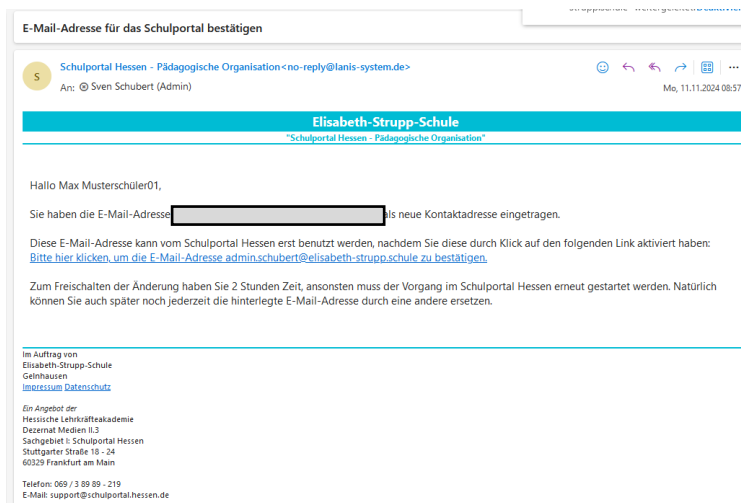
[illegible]

E-Mail-Adresse für das Schulportal bestätigen

S

Schulportal Hessen - Pädagogische Organisation<no-reply@lanis-system.de>

An: Sven Schubert (Admin)

Mo, 11.11.2024 08:57

Elisabeth-Strupp-Schule

"Schulportal Hessen - Pädagogische Organisation"

Hallo Max Musterschüler01,

Sie haben die E-Mail-Adresse als neue Kontaktadresse eingetragen.

Diese E-Mail-Adresse kann vom Schulportal Hessen erst benutzt werden, nachdem Sie diese durch Klick auf den folgenden Link aktiviert haben:
Bitte hier klicken, um die E-Mail-Adresse admin.schubert@elisabeth-strupp.schule zu bestätigen.

Zum Freischalten der Änderung haben Sie 2 Stunden Zeit, ansonsten muss der Vorgang im Schulportal Hessen erneut gestartet werden. Natürlich können Sie auch später noch jederzeit die hinterlegte E-Mail-Adresse durch eine andere ersetzen.

Im Auftrag von
Elisabeth-Strupp-Schule
Gelnhausen
Impressum Datenschutz

Ein Angebot der
Hessische Lehrkräfteakademie
Dezernat Medien II.3
Sachgebiet I: Schulportal Hessen
Stuttgarter Straße 18 - 24
60329 Frankfurt am Main

Telefon: 069 / 3 89 89 - 219
E-Mail: support@schulportal.hessen.de